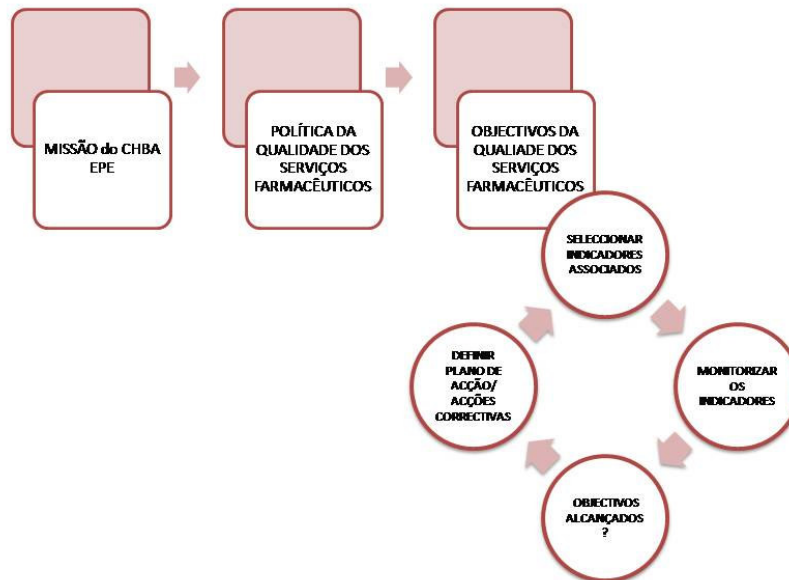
MISSÃO do CHBA EPE

POLÍTICA DA QUALIDADE DOS SERVIÇOS FARMACÊUTICOS

OBJECTIVOS DA QUALIADE DOS SERVIÇOS FARMACÊUTICOS

SELECCIONAR INDICADORES ASSOCIADOS

MONITORIZAR OS INDICADORES

OBJECTIVOS ALCANÇADOS ?

DEFINIR PLANO DE ACÇÃO/ ACÇÕES CORRECTIVAS